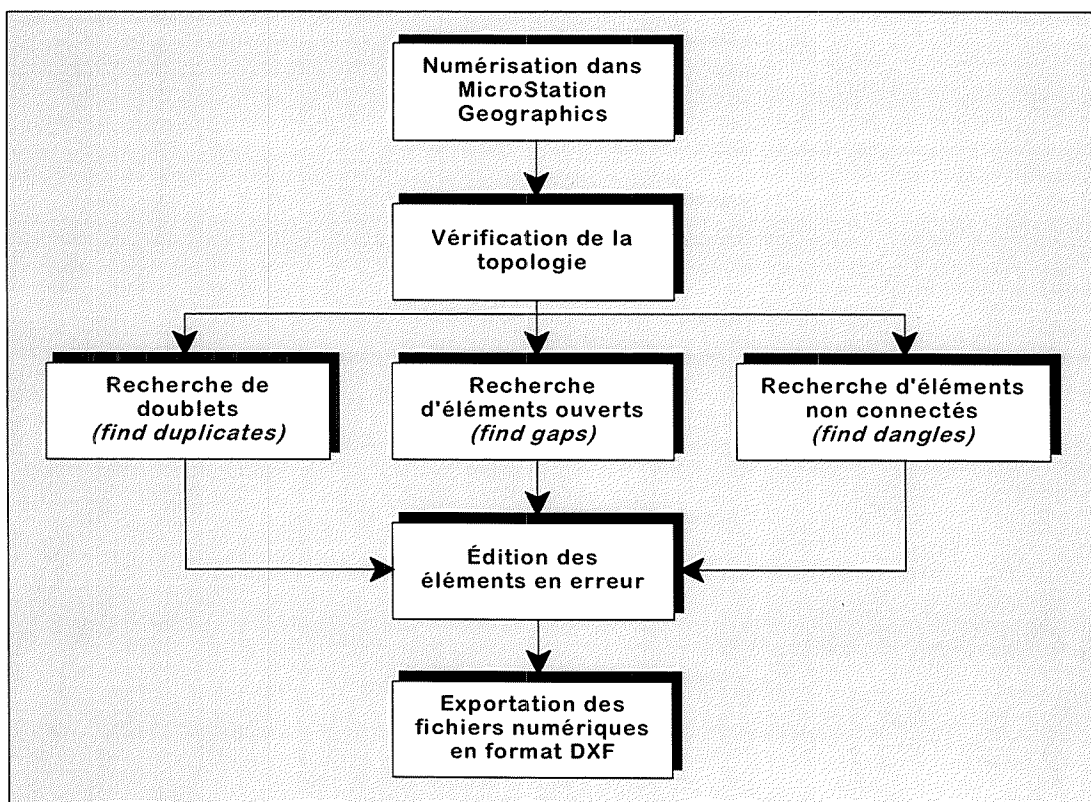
Numérisation dans MicroStation Geographics

Vérification de la topologie

Recherche de doublets
*(find duplicates)*

Recherche d'éléments ouverts
*(find gaps)*

Recherche d'éléments non connectés
*(find dangles)*

Édition des éléments en erreur

Exportation des fichiers numériques en format DXF